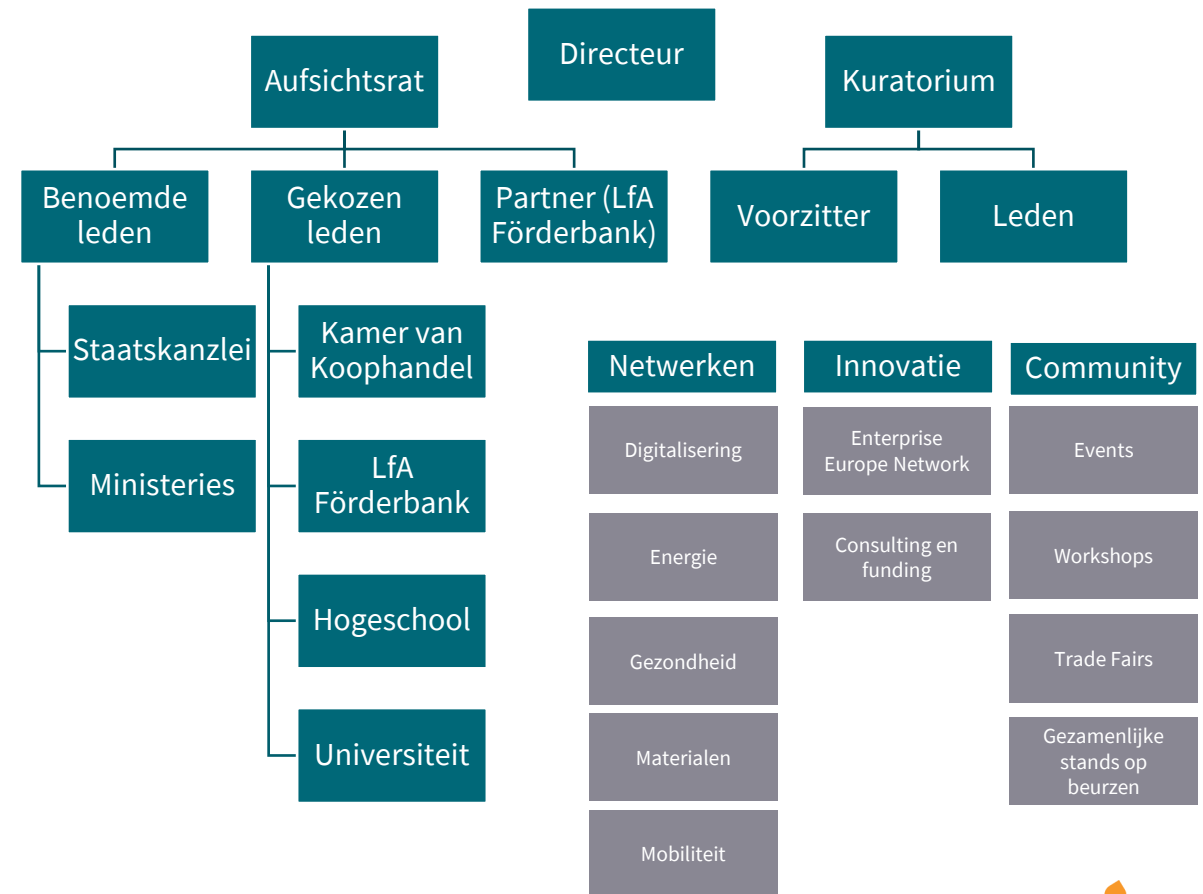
Directeur

Aufsichtsrat

Kuratorium

Benoemde leden

Gekozen leden

Partner (LfA Förderbank)

Voorzitter

Leden

Staatskanzlei

Ministeries

Kamer van Koophandel

LfA Förderbank

Hogeschool

Universiteit

Netwerken

Digitalisering

Energie

Gezondheid

Materialen

Mobiliteit

Innovatie

Enterprise Europe Network

Consulting en funding

Community

Events

Workshops

Trade Fairs

Gezamenlijke stands op beurzen